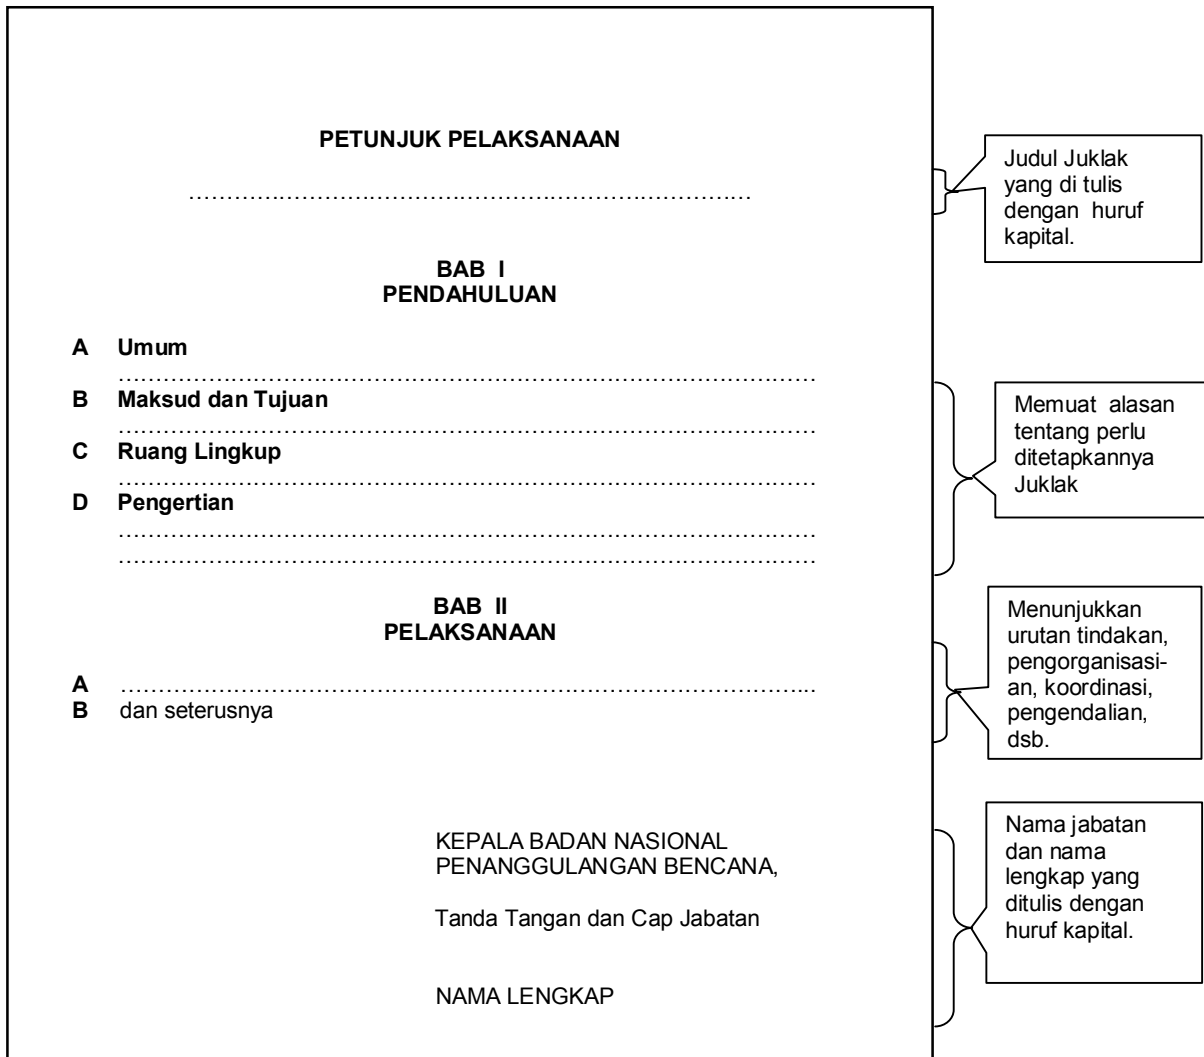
PETUNJUK PELAKSANAAN

……………………………………………………………

BAB I
PENDAHULUAN

A Umum
……………………………………………………………………………
B Maksud dan Tujuan
……………………………………………………………………………
C Ruang Lingkup
……………………………………………………………………………
D Pengertian
……………………………………………………………………………
……………………………………………………………………………

BAB II
PELAKSANAAN

A ……………………………………………………………………………
B dan seterusnya

KEPALA BADAN NASIONAL
PENANGGULANGAN BENCANA,

Tanda Tangan dan Cap Jabatan

NAMA LENGKAP

Judul Juklak yang di tulis dengan huruf kapital.

Memuat alasan tentang perlu ditetapkannya Juklak

Menunjukkan urutan tindakan, pengorganisasian, koordinasi, pengendalian, dsb.

Nama jabatan dan nama lengkap yang ditulis dengan huruf kapital.